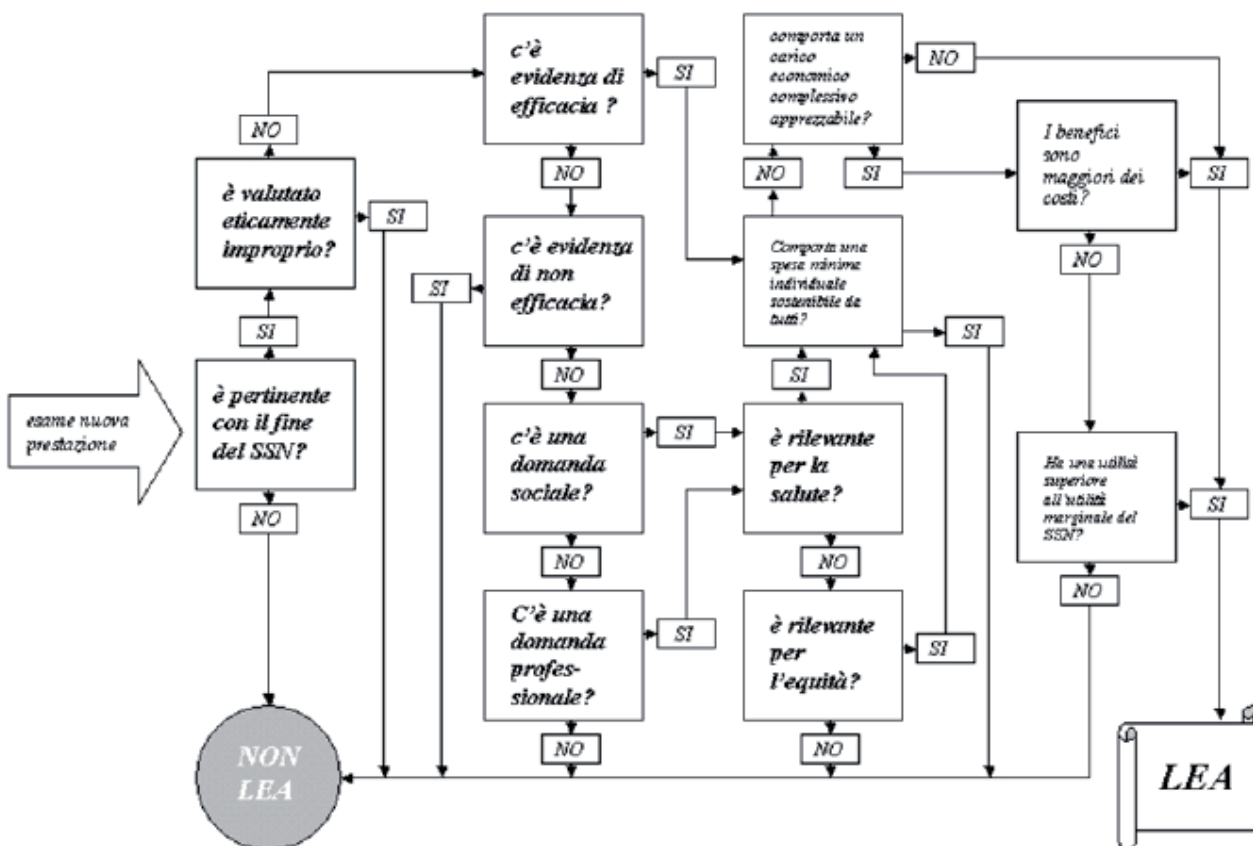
esame nuova prestazione

è pertinente con il fine del SSN?

SI

NO

è valutato eticamente improprio?

NO

SI

c'è evidenza di efficacia ?

SI

NO

c'è evidenza di non efficacia?

SI

NO

c'è una domanda sociale?

SI

NO

C'è una domanda profes-sionale?

SI

NO

comporta un carico economico complessivo apprezzabile?

NO

NO

SI

Comporta una spesa minima individuale sostenibile da tutti?

SI

SI

è rilevante per la salute?

NO

è rilevante per l'equità?

SI

NO

I benefici sono maggiori dei costi?

SI

NO

Ha una utilità superiore all'utilità marginale del SSN?

SI

NO

NON LEA

LEA